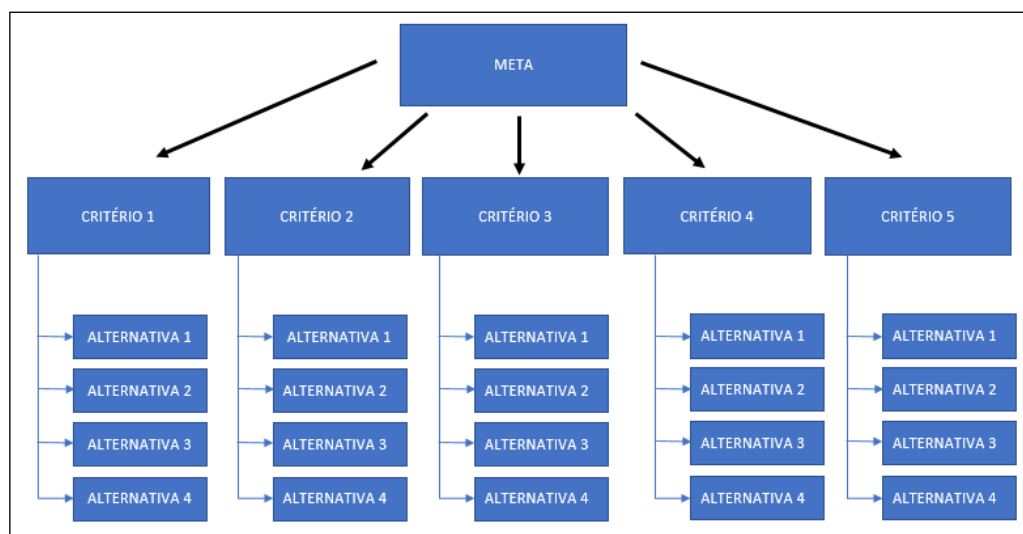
META

CRITÉRIO 1

ALTERNATIVA 1
ALTERNATIVA 2
ALTERNATIVA 3
ALTERNATIVA 4

CRITÉRIO 2

ALTERNATIVA 1
ALTERNATIVA 2
ALTERNATIVA 3
ALTERNATIVA 4

CRITÉRIO 3

ALTERNATIVA 1
ALTERNATIVA 2
ALTERNATIVA 3
ALTERNATIVA 4

CRITÉRIO 4

ALTERNATIVA 1
ALTERNATIVA 2
ALTERNATIVA 3
ALTERNATIVA 4

CRITÉRIO 5

ALTERNATIVA 1
ALTERNATIVA 2
ALTERNATIVA 3
ALTERNATIVA 4